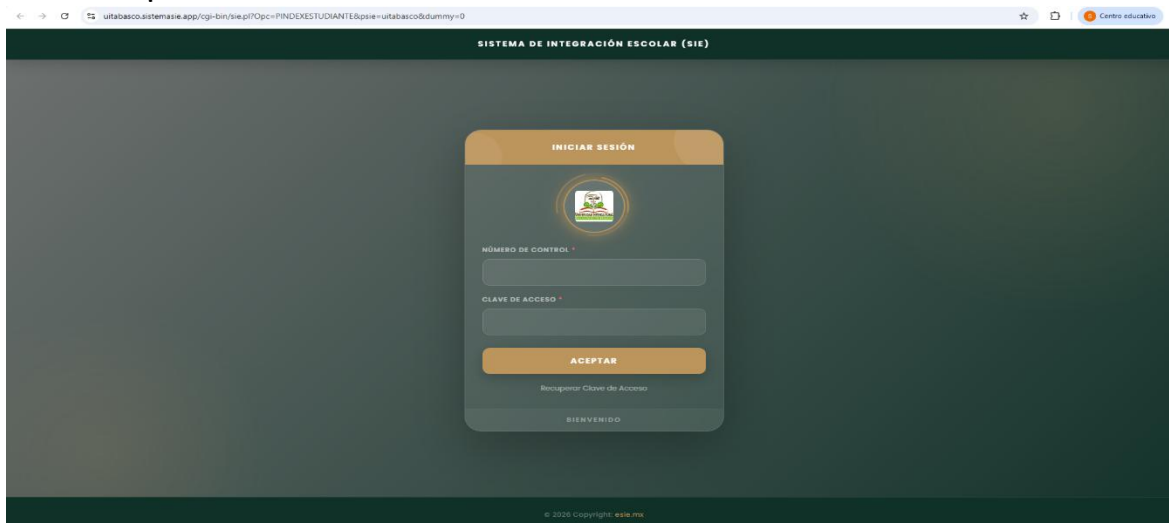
uitabasco.sistemasie.app/cgi-bin/sie.pl?Opc=PINDEXESTUDIANTE&psie=uitabasco&dummy=0

Centro educativo

SISTEMA DE INTEGRACIÓN ESCOLAR (SIE)

INICIAR SESIÓN

NÚMERO DE CONTROL *

CLAVE DE ACCESO *

ACEPTAR

Recuperar Clave de Acceso

BIENVENIDO

© 2026 Copyright: esie.mx